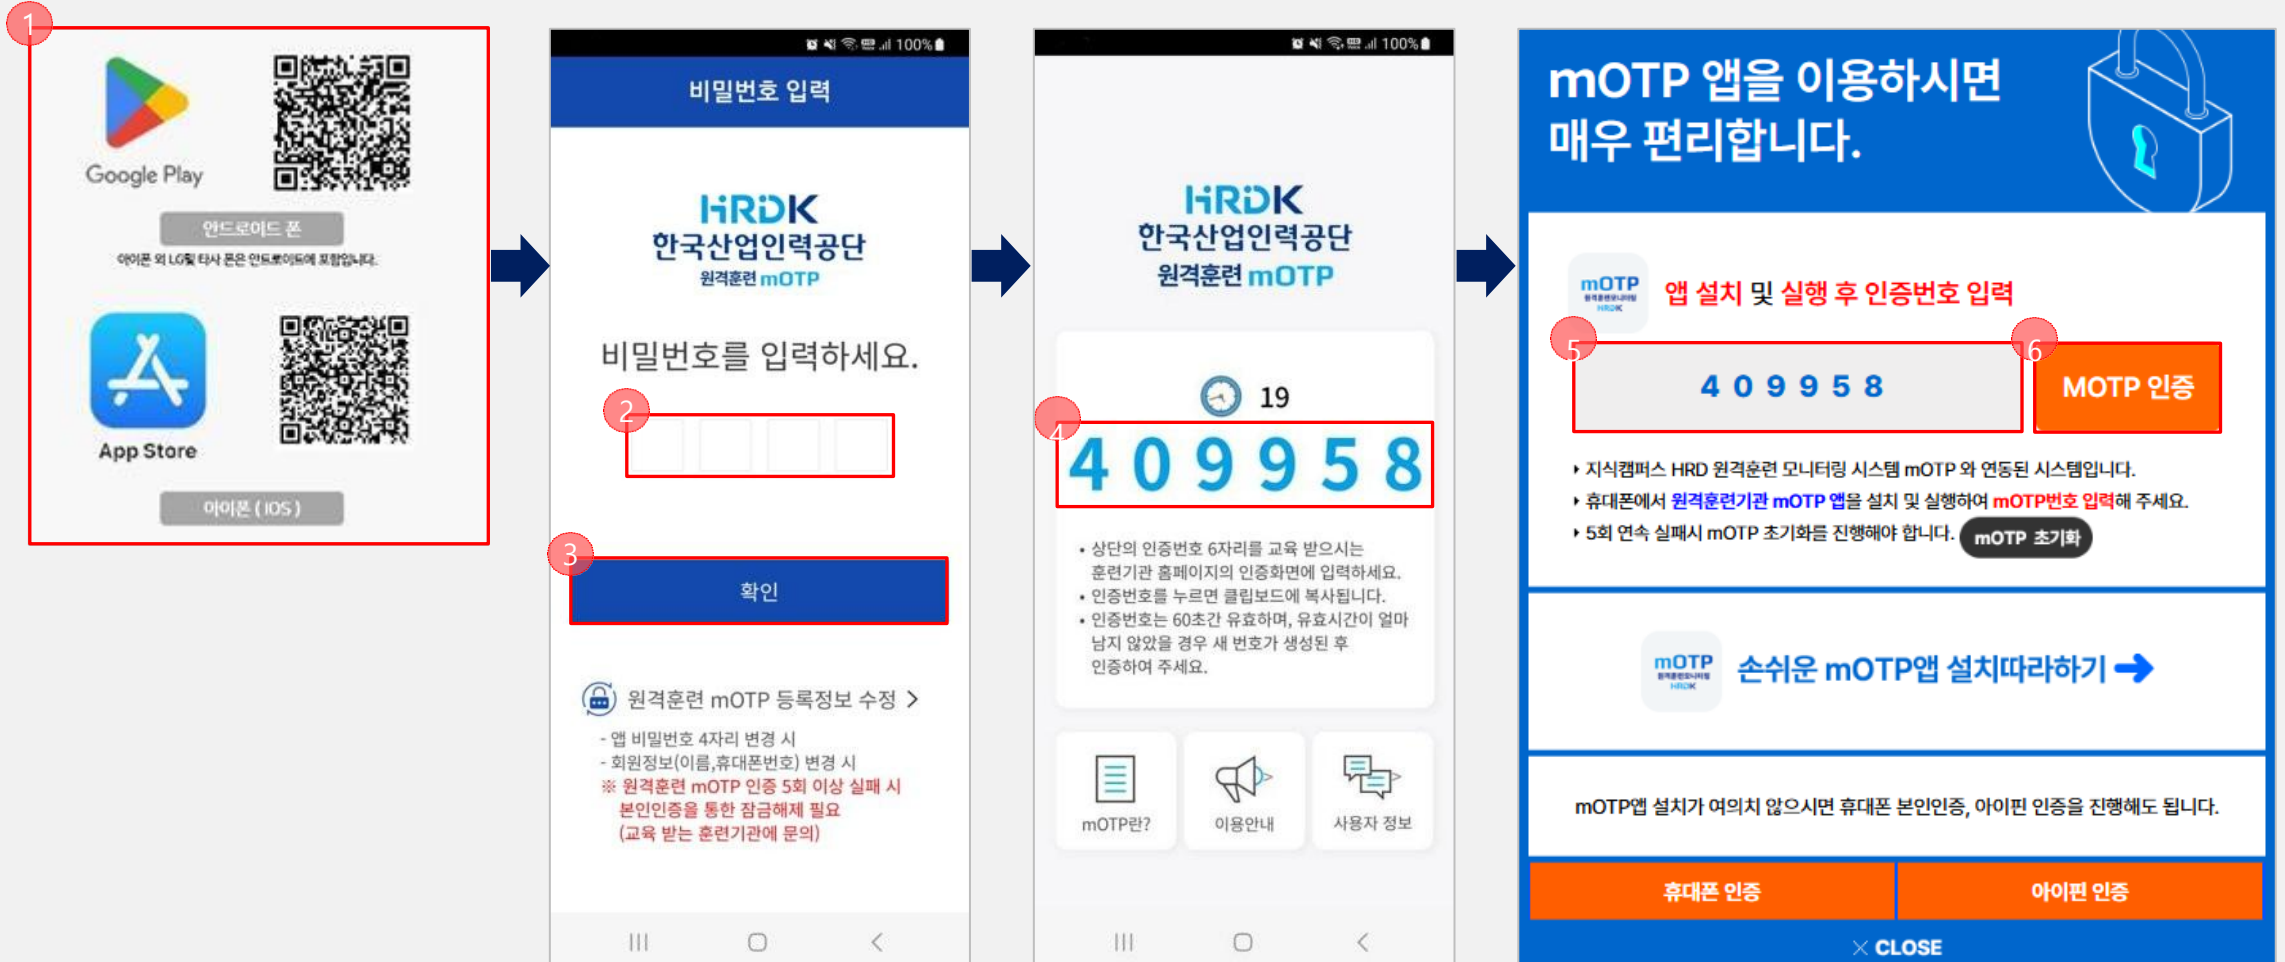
1

Google Play

안드로이드 폰

아이폰 외 LG및 타사 폰은 안드로이드에 포함입니다.

App Store

아이폰 (IOS)

100%

비밀번호 입력

HRDK
한국산업인력공단
원격훈련 mOTP

비밀번호를 입력하세요.

2

3

확인

원격훈련 mOTP 등록정보 수정 >

- 앱 비밀번호 4자리 변경 시
- 회원정보(이름,휴대폰번호) 변경 시
※ 원격훈련 mOTP 인증 5회 이상 실패 시 본인인증을 통한 잠금해제 필요 (교육 받는 훈련기관에 문의)

100%

HRDK
한국산업인력공단
원격훈련 mOTP

19

4

4 0 9 9 5 8

• 상단의 인증번호 6자리를 교육 받으시는 훈련기관 홈페이지의 인증화면에 입력하세요.
• 인증번호를 누르면 클립보드에 복사됩니다.
• 인증번호는 60초간 유효하며, 유효시간이 얼마 남지 않았을 경우 새 번호가 생성된 후 인증하여 주세요.

mOTP란?

이용안내

사용자 정보

mOTP 앱을 이용하시면 매우 편리합니다.

mOTP

앱 설치 및 실행 후 인증번호 입력

5

4 0 9 9 5 8

6

MOTP 인증

‣ 지식캠퍼스 HRD 원격훈련 모니터링 시스템 mOTP 와 연동된 시스템입니다.
‣ 휴대폰에서 원격훈련기관 mOTP 앱을 설치 및 실행하여 mOTP번호 입력해 주세요.
‣ 5회 연속 실패시 mOTP 초기화를 진행해야 합니다. mOTP 초기화

mOTP

손쉬운 mOTP앱 설치따라하기 ➔

mOTP앱 설치가 여의치 않으시면 휴대폰 본인인증, 아이핀 인증을 진행해도 됩니다.

휴대폰 인증

아이핀 인증

✕ CLOSE